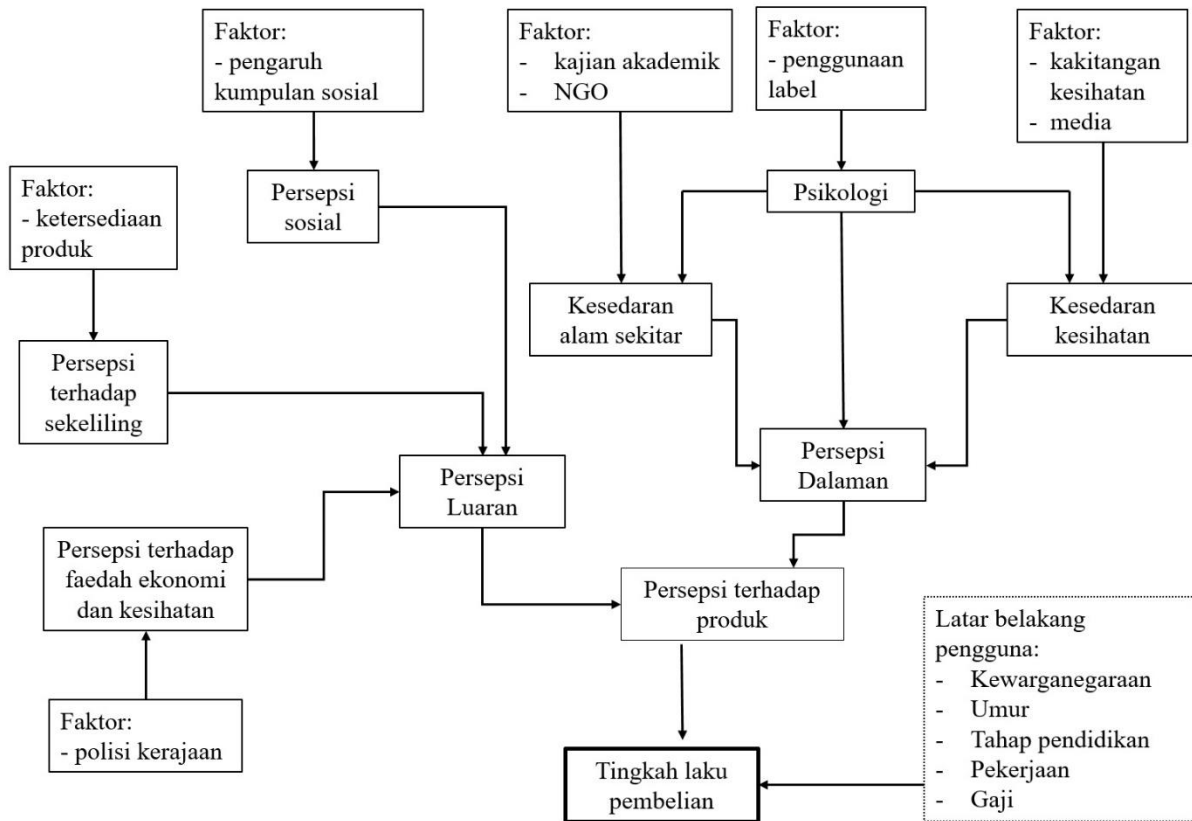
Faktor:
- pengaruh kumpulan sosial

Faktor:
- kajian akademik
- NGO

Faktor:
- penggunaan label

Faktor:
- kakitangan kesihatan
- media

Faktor:
- ketersediaan produk

Persepsi sosial

Psikologi

Kesedaran alam sekitar

Kesedaran kesihatan

Persepsi terhadap sekeliling

Persepsi Dalaman

Persepsi Luaran

Persepsi terhadap faedah ekonomi dan kesihatan

Persepsi terhadap produk

Latar belakang pengguna:
- Kewarganegaraan
- Umur
- Tahap pendidikan
- Pekerjaan
- Gaji

Faktor:
- polisi kerajaan

Tingkah laku pembelian